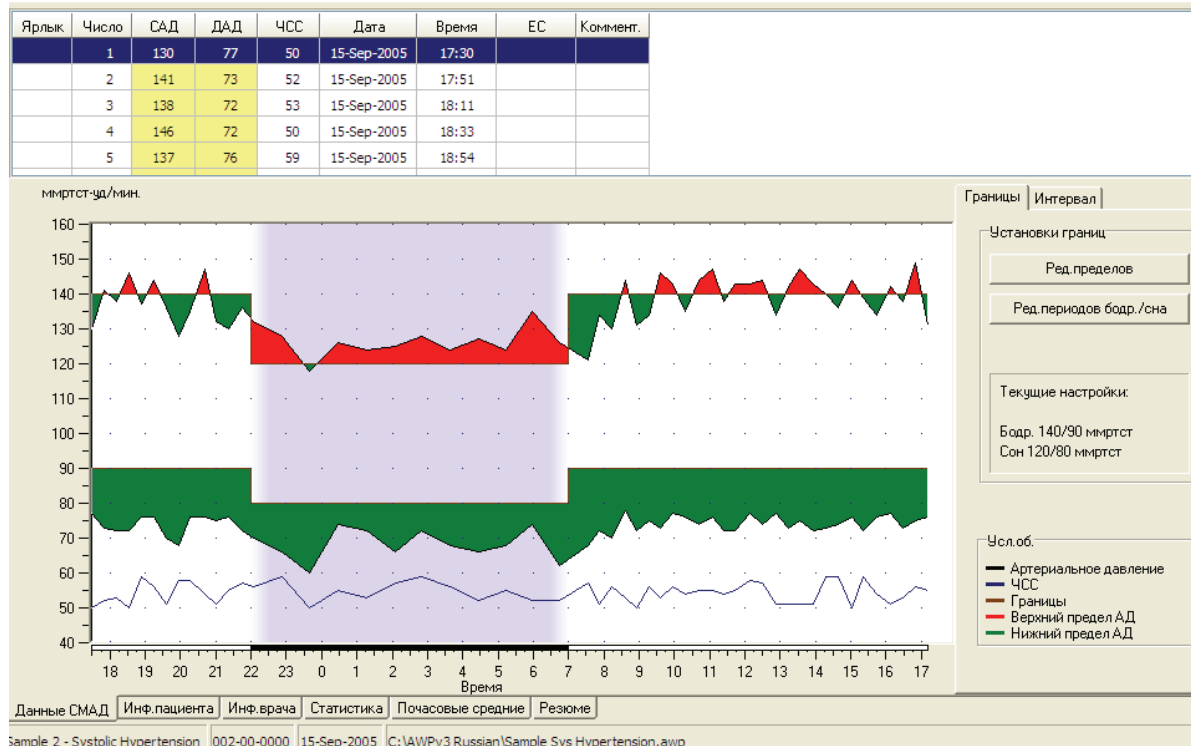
| Ярлык | Число | САД | ДАД | ЧСС | Дата | Время | ЕС | Коммент. |
|---|---|---|---|---|---|---|---|---|
| | 1 | 130 | 77 | 50 | 15-Sep-2005 | 17:30 | | |
| | 2 | 141 | 73 | 52 | 15-Sep-2005 | 17:51 | | |
| | 3 | 138 | 72 | 53 | 15-Sep-2005 | 18:11 | | |
| | 4 | 146 | 72 | 50 | 15-Sep-2005 | 18:33 | | |
| | 5 | 137 | 76 | 59 | 15-Sep-2005 | 18:54 | | |

ммртст-уд/мин.

160 150 140 130 120 110 100 90 80 70 60 50 40

18 19 20 21 22 23 0 1 2 3 4 5 6 7 8 9 10 11 12 13 14 15 16 17

Время

Границы | Интервал

Установки границ

Ред.пределов

Ред.периодов бодр./сна

Текущие настройки:

Бодр. 140/90 ммртст
Сон 120/80 ммртст

Усл.об.
Артериальное давление
ЧСС
Границы
Верхний предел АД
Нижний предел АД

Данные СМАД | Инф.пациента | Инф.врача | Статистика | Почасовые средние | Резюме

Sample 2 - Systolic Hypertension | 002-00-0000 | 15-Sep-2005 | C:\AWPv3 Russian\Sample Sys Hypertension.awp